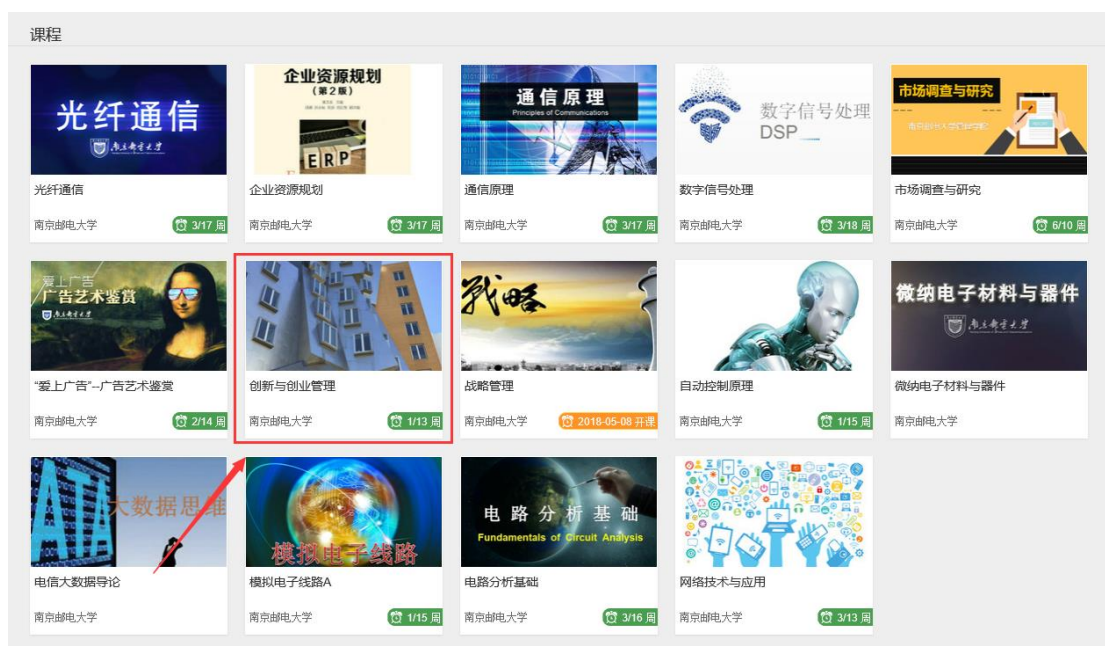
课程

光纤通信
南京邮电大学
光纤通信
南京邮电大学 3/17 周

企业资源规划
（第2版）
ERP
企业资源规划
南京邮电大学 3/17 周

通信原理
Principles of Communications
通信原理
南京邮电大学 3/17 周

数字信号处理
DSP
数字信号处理
南京邮电大学 3/18 周

市场调查与研究
市场调查与研究
南京邮电大学 6/10 周

爱上广告
广告艺术鉴赏
南京邮电大学
"爱上广告"--广告艺术鉴赏
南京邮电大学 2/14 周

创新与创业管理
南京邮电大学 1/13 周

战略
战略管理
南京邮电大学 2018-05-08 开课

自动控制原理
南京邮电大学 1/15 周

微纳电子材料与器件
南京邮电大学
微纳电子材料与器件
南京邮电大学

ATA 大数据思维
电信大数据导论
南京邮电大学

模拟电子线路
模拟电子线路A
南京邮电大学 1/15 周

电路分析基础
Fundamentals of Circuit Analysis
电路分析基础
南京邮电大学 3/16 周

网络技术与应用
南京邮电大学 3/13 周